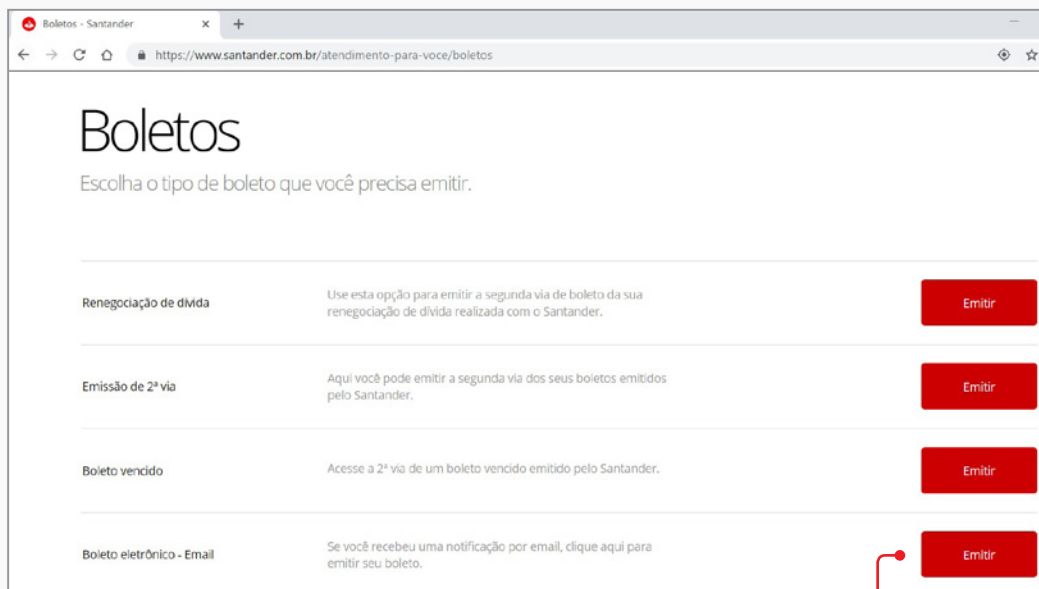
Boletos - Santander ×

https://www.santander.com.br/atendimento-para-voce/boletos

Boletos

Escolha o tipo de boleto que você precisa emitir.

| | | |
|---|---|---|
| Renegociação de dívida | Use esta opção para emitir a segunda via de boleto da sua renegociação de dívida realizada com o Santander. | Emitir |
| Emissão de 2ª via | Aqui você pode emitir a segunda via dos seus boletos emitidos pelo Santander. | Emitir |
| Boleto vencido | Acesse a 2ª via de um boleto vencido emitido pelo Santander. | Emitir |
| Boleto eletrônico - Email | Se você recebeu uma notificação por email, clique aqui para emitir seu boleto. | Emitir |